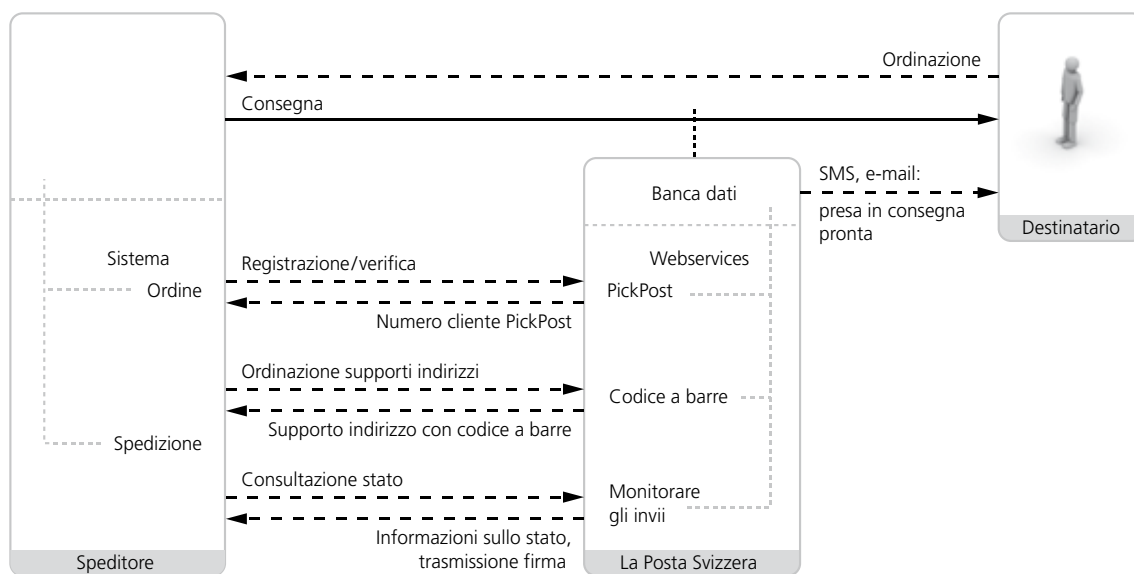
Ordinazione

Consegna

SMS, e-mail:
presa in consegna pronta

Destinatario

Banca dati

Webservices

PickPost

Codice a barre

Monitorare gli invii

La Posta Svizzera

Sistema

Ordine

Spedizione

Speditore

Registrazione/verifica

Numero cliente PickPost

Ordinazione supporti indirizzi

Supporto indirizzo con codice a barre

Consultazione stato

Informazioni sullo stato, trasmissione firma